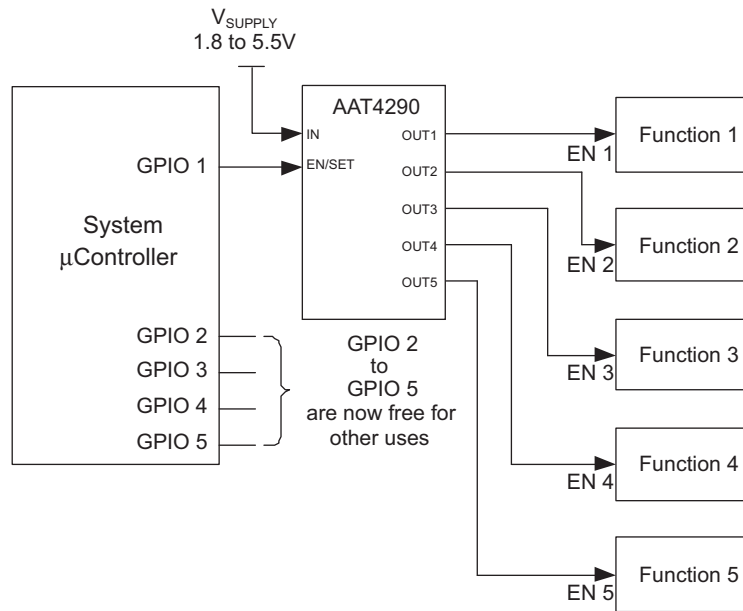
$V_{SUPPLY}$
1.8 to 5.5V

System
μController

GPIO 1

GPIO 2
GPIO 3
GPIO 4
GPIO 5

AAT4290
IN
EN/SET
OUT1
OUT2
OUT3
OUT4
OUT5

GPIO 2
to
GPIO 5
are now free for
other uses

EN 1
Function 1
EN 2
Function 2
EN 3
Function 3
EN 4
Function 4
EN 5
Function 5